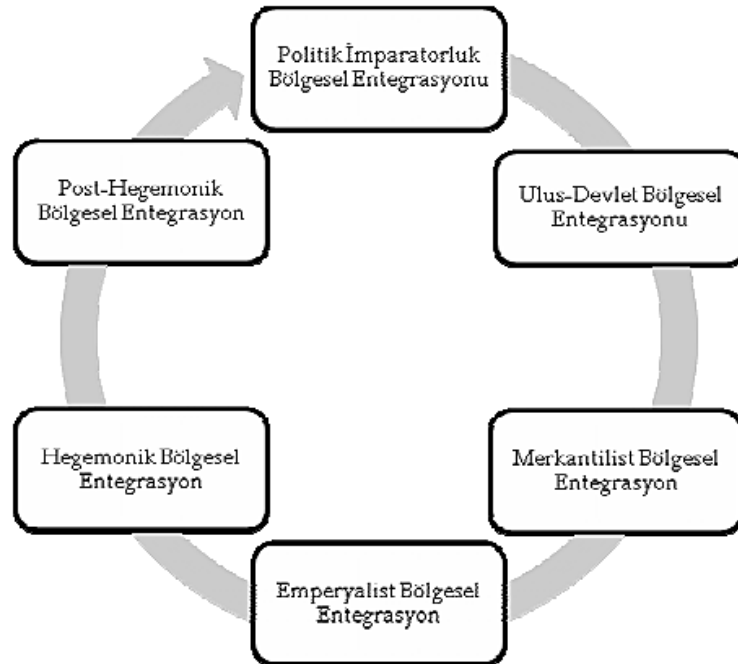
Politik İmparatorluk Bölgesel Entegrasyonu

Ulus-Devlet Bölgesel Entegrasyonu

Merkantilist Bölgesel Entegrasyon

Emperyalist Bölgesel Entegrasyon

Hegemonik Bölgesel Entegrasyon

Post-Hegemonik Bölgesel Entegrasyon